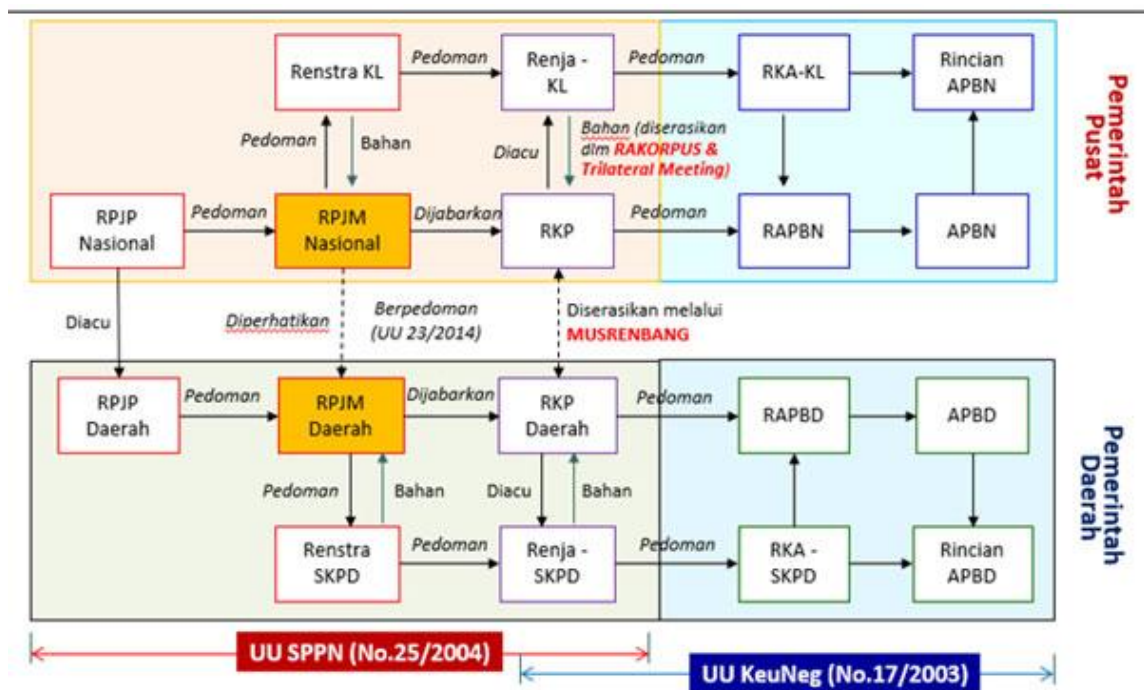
Renstra KL

Pedoman

Renja - KL

Pedoman

RKA-KL

Rincian APBN

Pemerintah Pusat

Pedoman

Bahan

Diacu

Bahan (diserasikan dlm RAKORPUS & Trilateral Meeting)

RPJP Nasional

Pedoman

RPJM Nasional

Dijabarkan

RKP

Pedoman

RAPBN

APBN

Diacu

Diperhatikan

Berpedoman (UU 23/2014)

Diserasikan melalui MUSRENBANG

RPJP Daerah

Pedoman

RPJM Daerah

Dijabarkan

RKP Daerah

Pedoman

RAPBD

APBD

Pemerintah Daerah

Pedoman

Bahan

Diacu

Bahan

Renstra SKPD

Pedoman

Renja - SKPD

Pedoman

RKA - SKPD

Rincian APBD

UU SPPN (No.25/2004)

UU KeuNeg (No.17/2003)